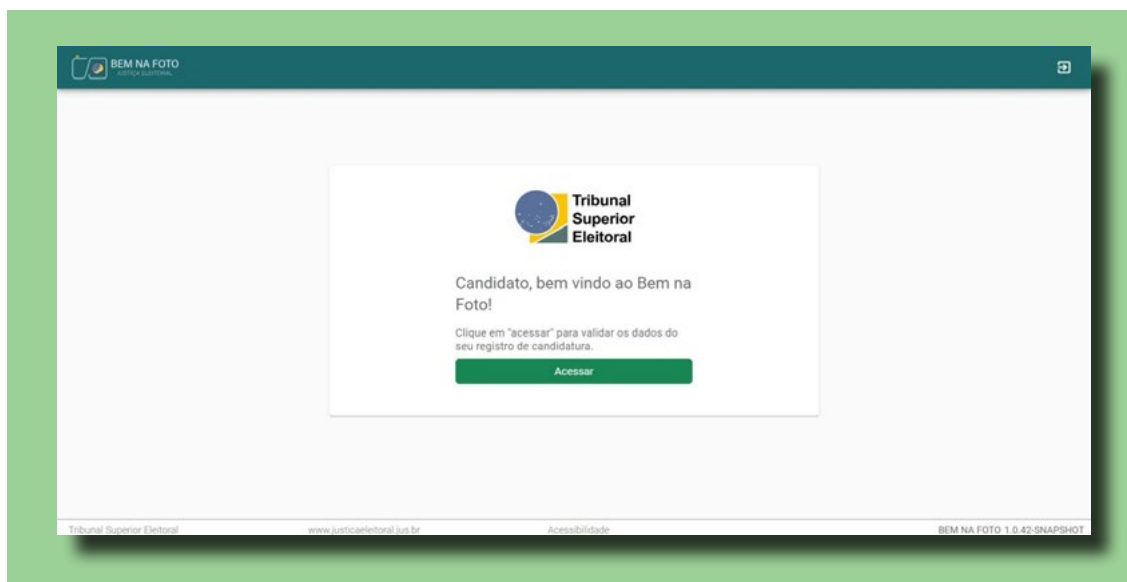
BEM NA FOTO
JUSTIÇA ELEITORAL

Tribunal Superior Eleitoral

Candidato, bem vindo ao Bem na Foto!

Clique em "acessar" para validar os dados do seu registro de candidatura.

Acessar

Tribunal Superior Eleitoral
www.justicaeleitoral.jus.br
Acessibilidade
BEM NA FOTO 1.0.42-SNAPSHOT